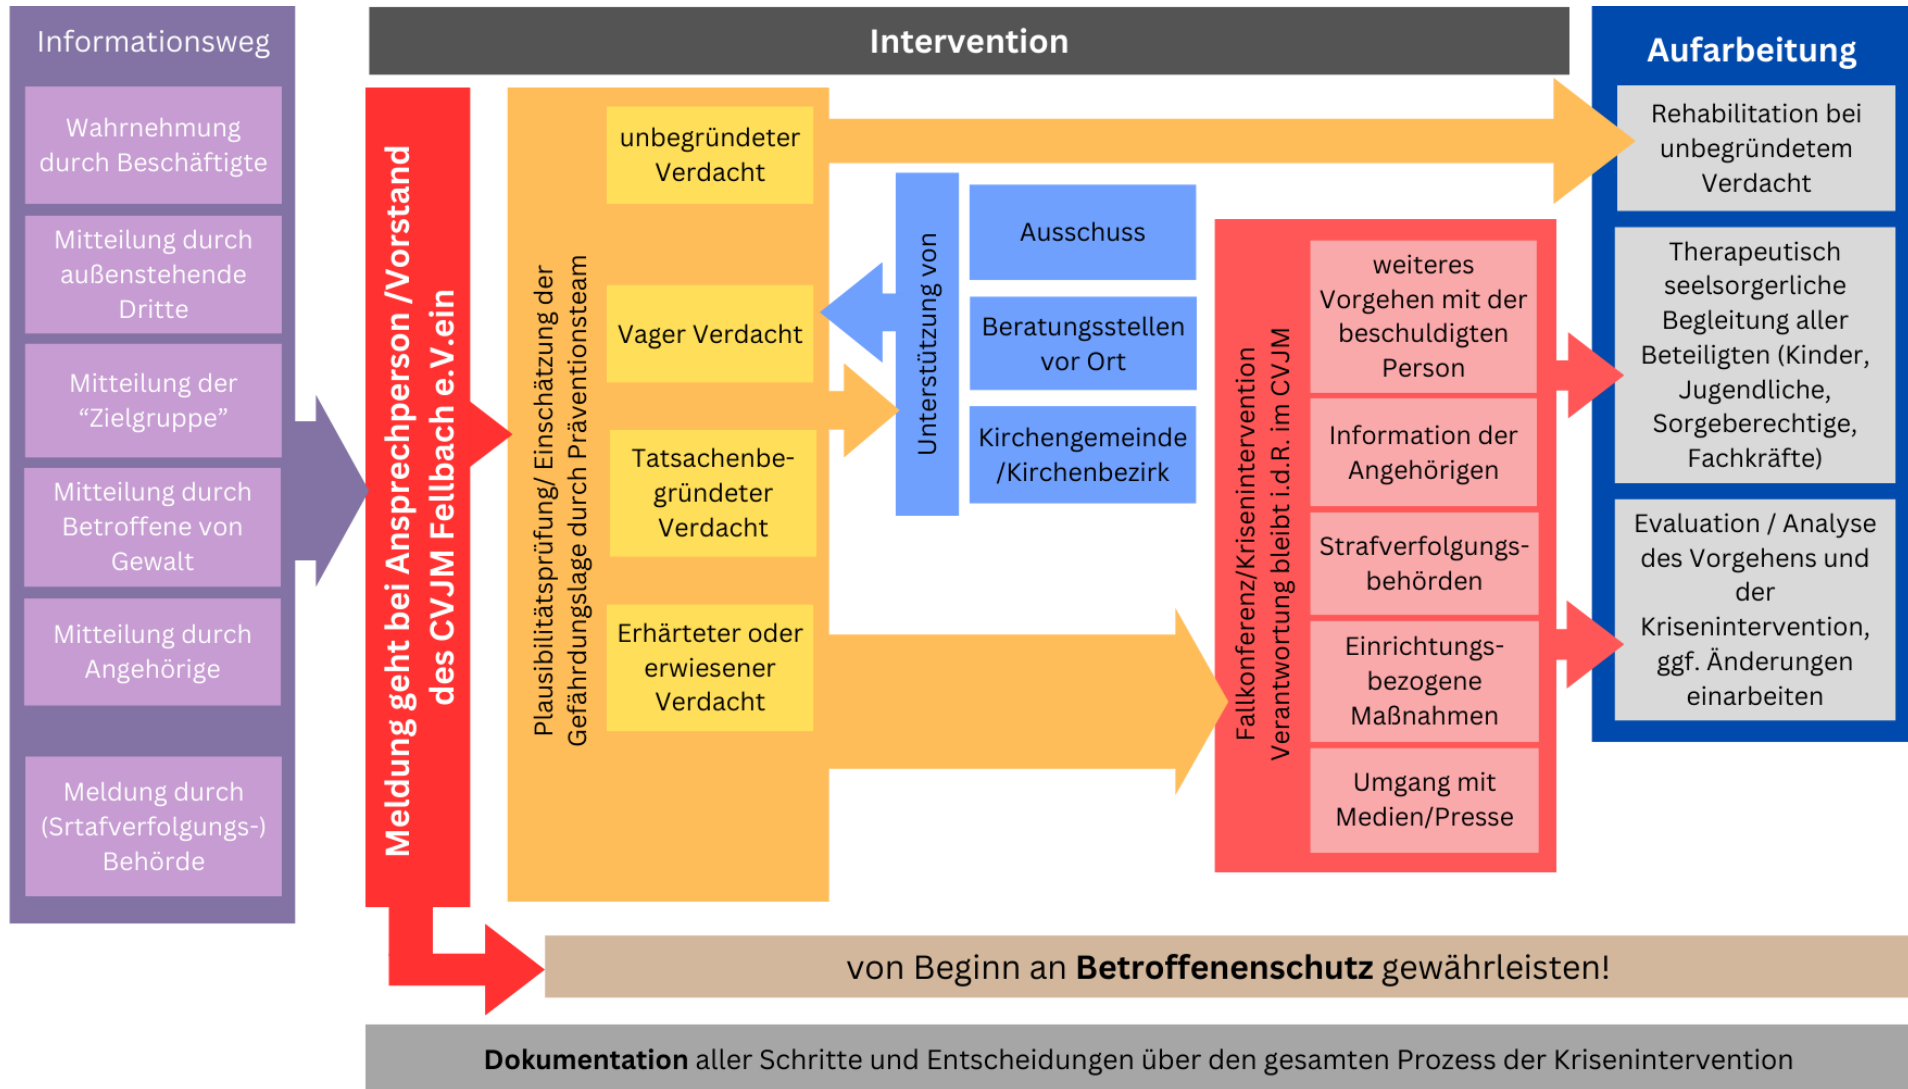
Informationsweg

Wahrnehmung durch Beschäftigte

Mitteilung durch außenstehende Dritte

Mitteilung der “Zielgruppe”

Mitteilung durch Betroffene von Gewalt

Mitteilung durch Angehörige

Meldung durch (Srtafverfolgungs-) Behörde

Intervention

Meldung geht bei Ansprechperson /Vorstand des CVJM Fellbach e.V.ein

Plausibilitätsprüfung/ Einschätzung der Gefährdungslage durch Präventionsteam

unbegründeter Verdacht

Vager Verdacht

Tatsachenbegründeter Verdacht

Erhärteter oder erwiesener Verdacht

Unterstützung von

Ausschuss

Beratungsstellen vor Ort

Kirchengemeinde /Kirchenbezirk

Fallkonferenz/Krisenintervention Verantwortung bleibt i.d.R. im CVJM

weiteres Vorgehen mit der beschuldigten Person

Information der Angehörigen

Strafverfolgungsbehörden

Einrichtungsbezogene Maßnahmen

Umgang mit Medien/Presse

Aufarbeitung

Rehabilitation bei unbegründetem Verdacht

Therapeutisch seelsorgerliche Begleitung aller Beteiligten (Kinder, Jugendliche, Sorgeberechtige, Fachkräfte)

Evaluation / Analyse des Vorgehens und der Krisenintervention, ggf. Änderungen einarbeiten

von Beginn an **Betroffenenschutz** gewährleisten!

**Dokumentation** aller Schritte und Entscheidungen über den gesamten Prozess der Krisenintervention